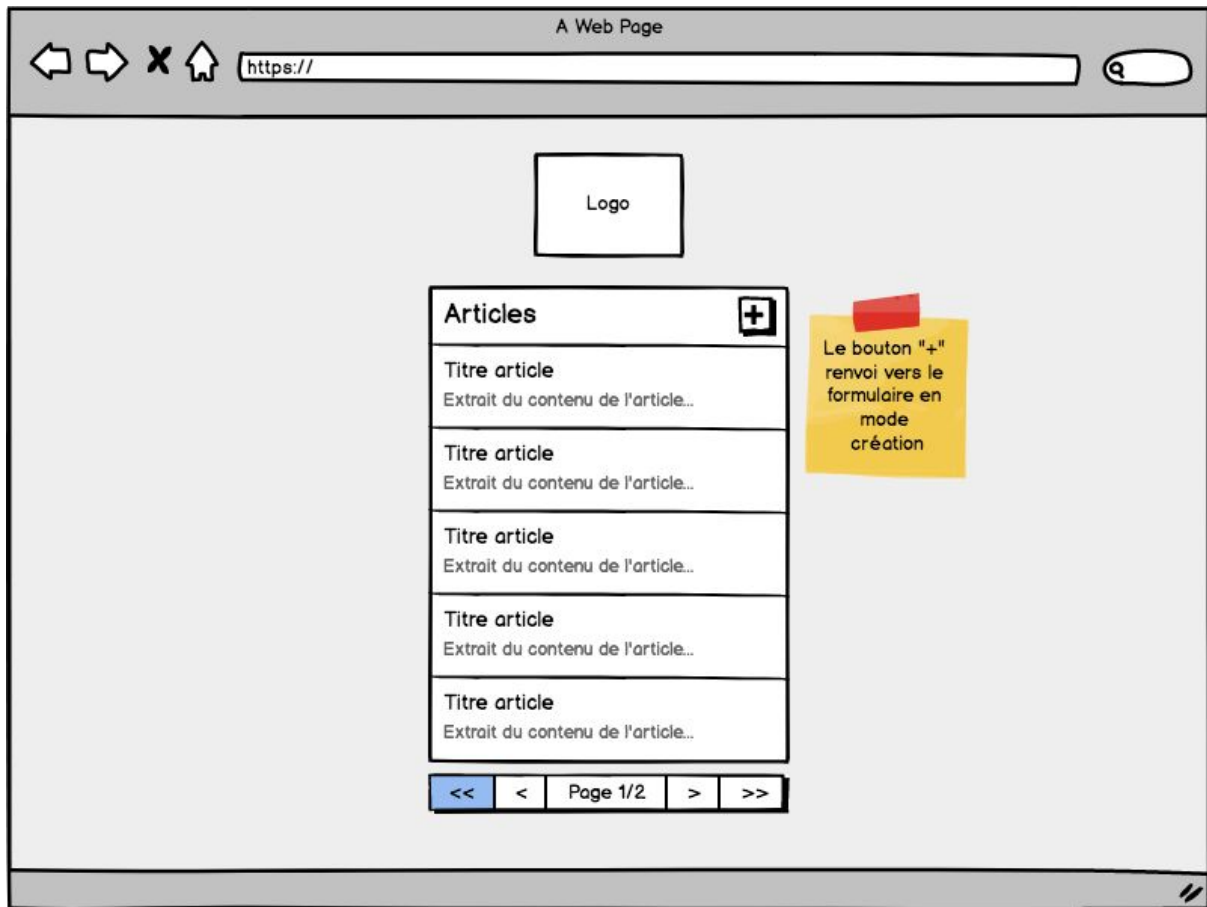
A Web Page

https://

Logo

Articles

Titre article
Extrait du contenu de l'article...

Titre article
Extrait du contenu de l'article...

Titre article
Extrait du contenu de l'article...

Titre article
Extrait du contenu de l'article...

Titre article
Extrait du contenu de l'article...

<< < Page 1/2 > >>

Le bouton "+" renvoi vers le formulaire en mode création